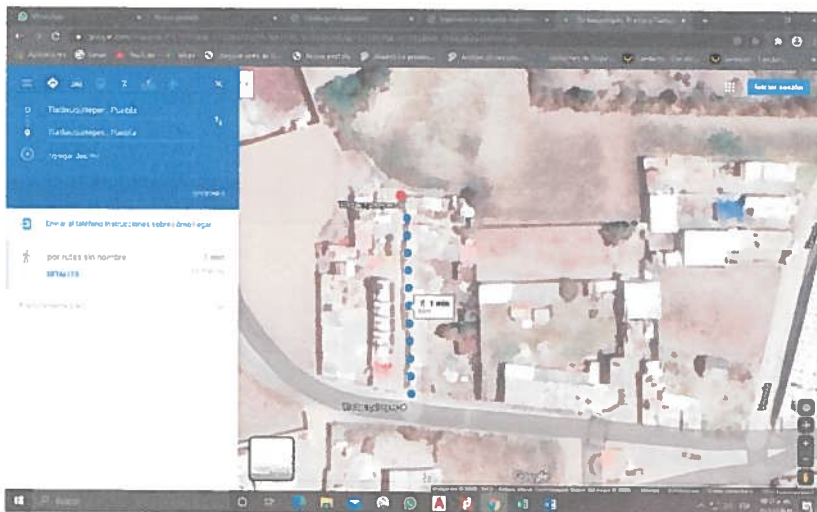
WhatsApp

Tlatlauquitepec, Puebla
Tlatlauquitepec, Puebla
Agregar destino

Opciones

Enviar al teléfono instrucciones sobre cómo llegar

por rutas sin nombre
1 min
DETALLES

1 min

Iniciar sesión

Buscar